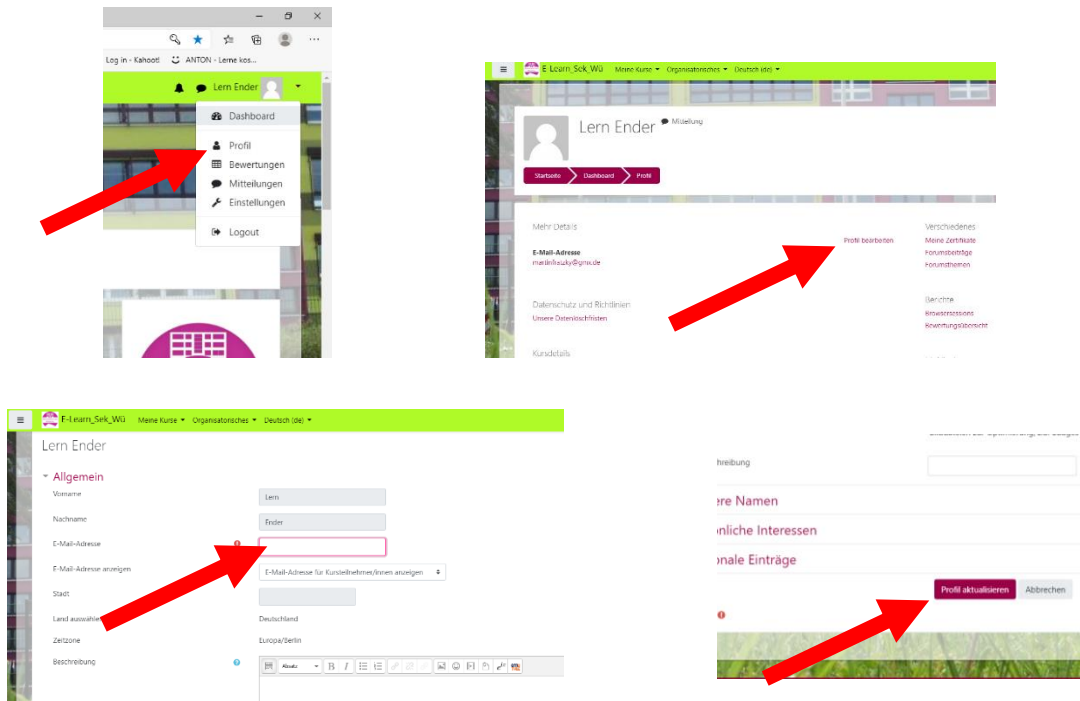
Log in - Kahoot! ANTON - Lerne kos...

Lern Ender

Dashboard
Profil
Bewertungen
Mitteilungen
Einstellungen
Logout

E-Learn_Sek_Wü Meine Kurse Organisatorisches Deutsch (de)

Lern Ender Mitteilung

Startseite Dashboard Profil

Mehr Details

Profil bearbeiten

E-Mail-Adresse
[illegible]@gmx.de

Datenschutz und Richtlinien
Unsere Datenlöschfristen

Kursdetails

Verschiedenes
Meine Zertifikate
Forumsbeiträge
Forumsthemen

Berichte
Browsersessions
Bewertungsübersicht

E-Learn_Sek_Wü Meine Kurse Organisatorisches Deutsch (de)

Lern Ender

Allgemein

Vorname Lern
Nachname Ender
E-Mail-Adresse
E-Mail-Adresse anzeigen E-Mail-Adresse für Kursteilnehmer/innen anzeigen
Stadt
Land auswählen Deutschland
Zeitzone Europa/Berlin
Beschreibung

Absatz

hreibung

ere Namen
önliche Interessen
onale Einträge

Profil aktualisieren Abbrechen